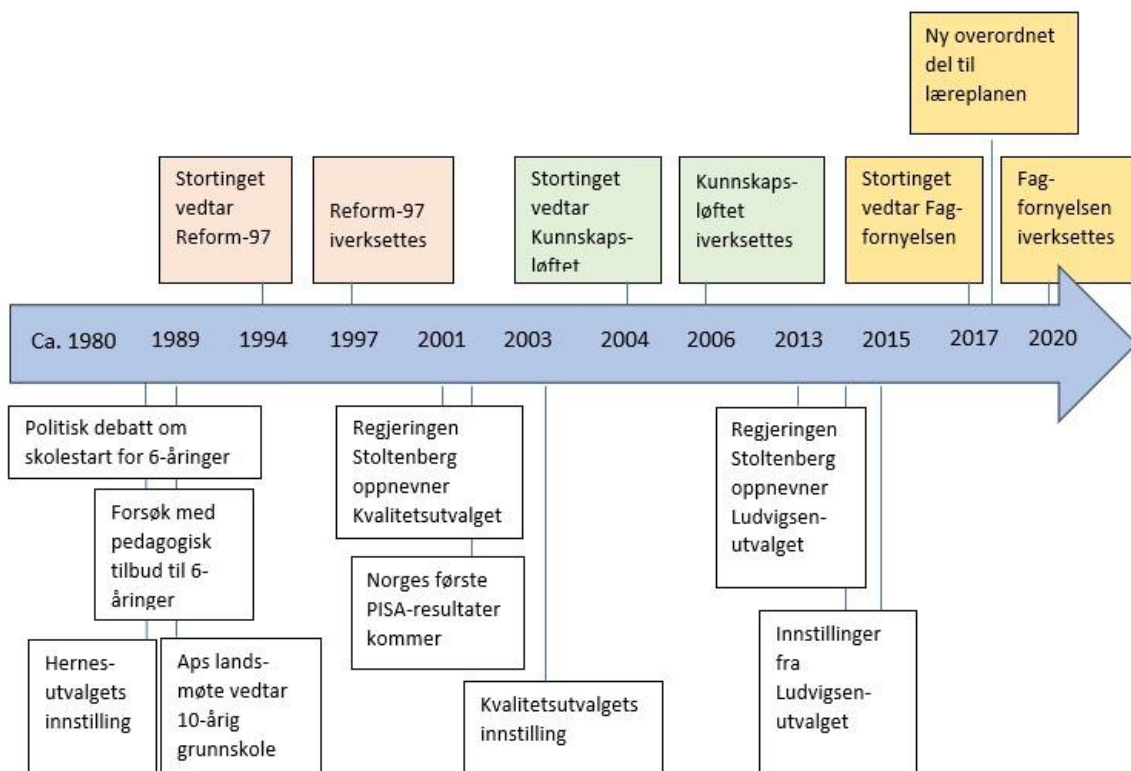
Ny overordnet del til læreplanen

Stortinget vedtar Reform-97

Reform-97 iverksettes

Stortinget vedtar Kunnskapsløftet

Kunnskapsløftet iverksettes

Stortinget vedtar Fagfornyelsen

Fagfornyelsen iverksettes

Ca. 1980 1989 1994 1997 2001 2003 2004 2006 2013 2015 2017 2020

Politisk debatt om skolestart for 6-åringer

Forsøk med pedagogisk tilbud til 6-åringer

Hernes-utvalgets innstilling

Aps landsmøte vedtar 10-årig grunnskole

Regjeringen Stoltenberg oppnevner Kvalitetsutvalget

Norges første PISA-resultater kommer

Kvalitetsutvalgets innstilling

Regjeringen Stoltenberg oppnevner Ludvigsen-utvalget

Innstillinger fra Ludvigsen-utvalget